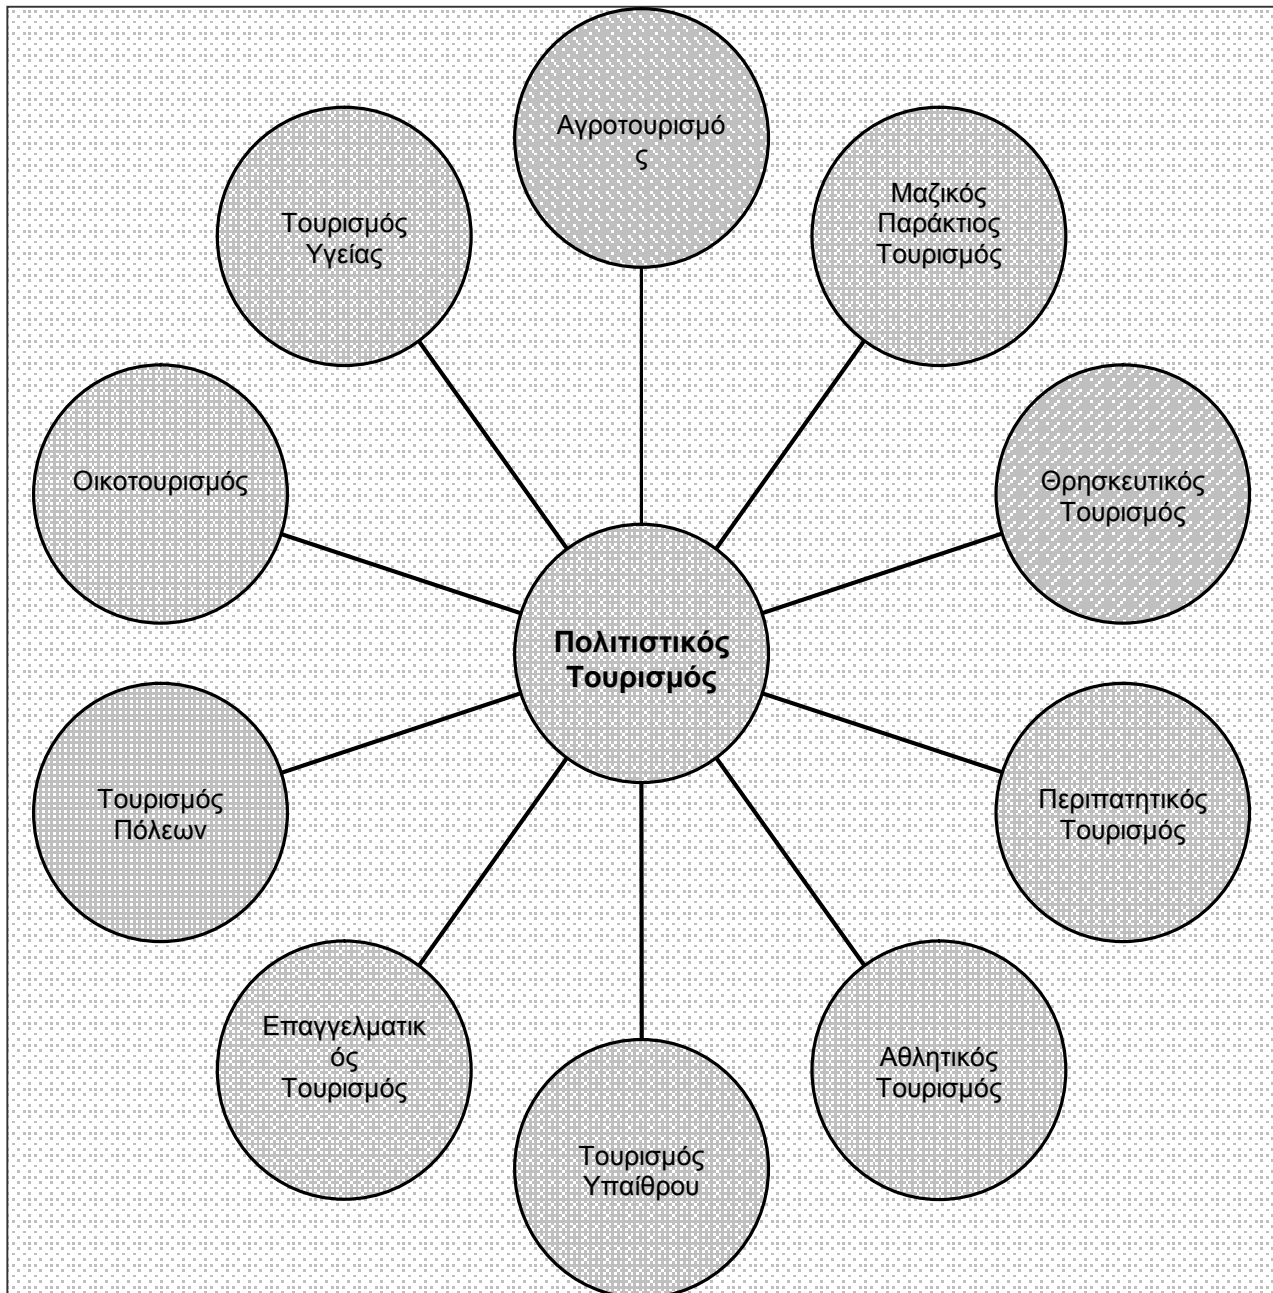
Αγροτουρισμό ς

Τουρισμός Υγείας

Μαζικός Παράκτιος Τουρισμός

Οικοτουρισμός

Θρησκευτικός Τουρισμός

**Πολιτιστικός Τουρισμός**

Τουρισμός Πόλεων

Περιπατητικός Τουρισμός

Επαγγελματικ ός Τουρισμός

Αθλητικός Τουρισμός

Τουρισμός Υπαίθρου